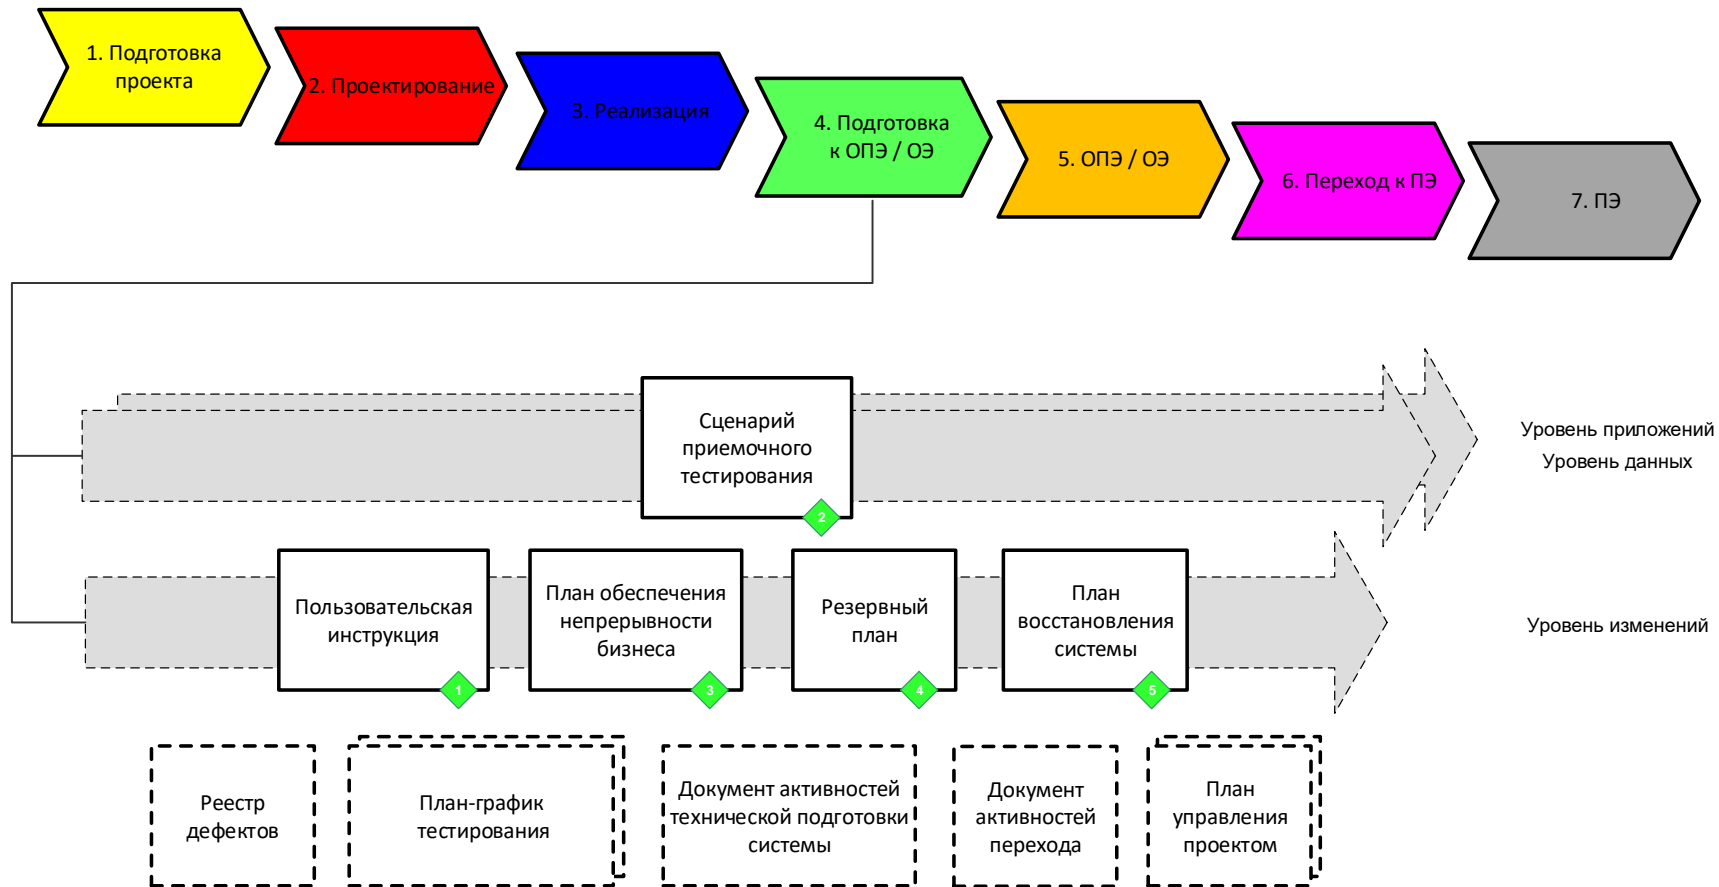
1. Подготовка проекта

2. Проектирование

3. Реализация

4. Подготовка к ОПЭ / ОЭ

5. ОПЭ / ОЭ

6. Переход к ПЭ

7. ПЭ

Сценарий приемочного тестирования

2

Уровень приложений

Уровень данных

Пользовательская инструкция

1

План обеспечения непрерывности бизнеса

3

Резервный план

4

План восстановления системы

5

Уровень изменений

Реестр дефектов

План-график тестирования

Документ активностей технической подготовки системы

Документ активностей перехода

План управления проектом